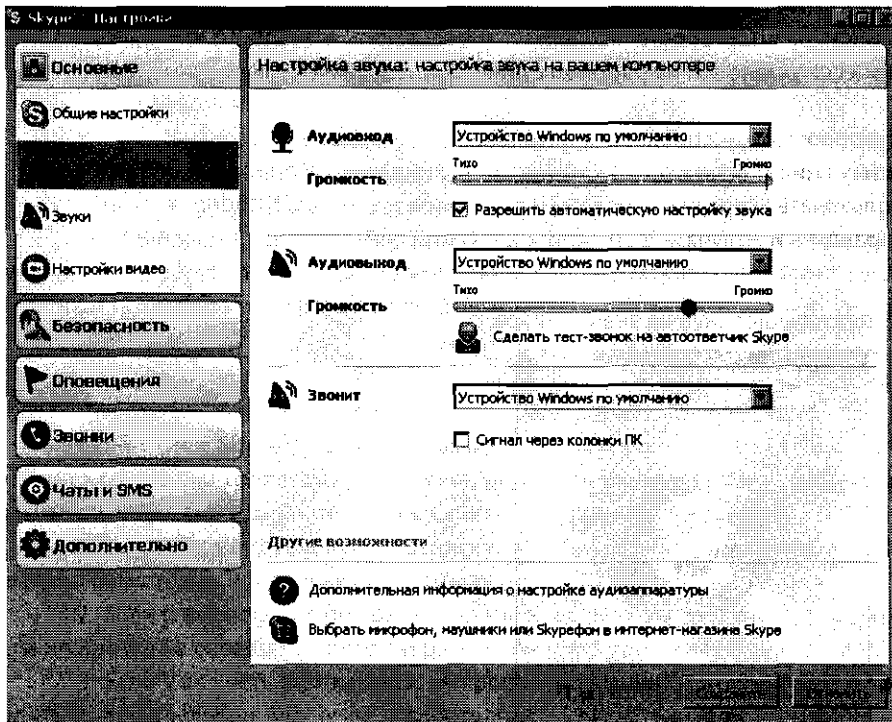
Skype™ - Настройки

Основные

Общие настройки

Звуки

Настройки видео

Безопасность

Оповещения

Звонки

Чаты и SMS

Дополнительно

Настройка звука: настройка звука на вашем компьютере

Аудиовход

Устройство Windows по умолчанию

Тихо

Громко

Громкость

☑ Разрешить автоматическую настройку звука

Аудиовыход

Устройство Windows по умолчанию

Тихо

Громко

Громкость

Сделать тест-звонок на автоответчик Skype

Звонит

Устройство Windows по умолчанию

☐ Сигнал через колонки ПК

Другие возможности

Дополнительная информация о настройке аудиоаппаратуры

Выбрать микрофон, наушники или Skypeфон в интернет-магазине Skype

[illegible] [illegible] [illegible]